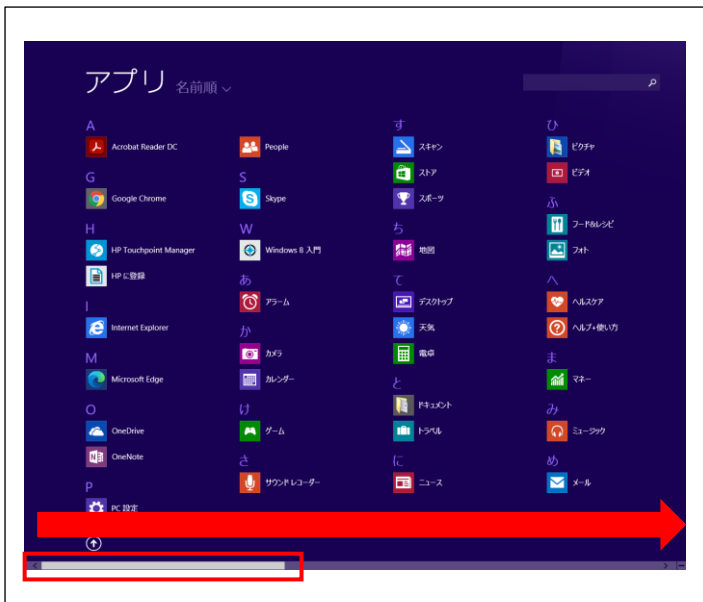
アプリ 名前順

A
Acrobat Reader DC
G
Google Chrome
H
HP Touchpoint Manager
HP に登録
I
Internet Explorer
M
Microsoft Edge
O
OneDrive
OneNote
P
PC 設定

People
S
Skype
W
Windows 8 入門
あ
アラーム
か
カメラ
カレンダー
け
ゲーム
さ
サウンド レコーダー

す
スキャン
ストア
スポーツ
ち
地図
て
デスクトップ
天気
電卓
と
ドキュメント
トラベル
に
ニュース

ひ
ピクチャ
ビデオ
ふ
フード&レシピ
フォト
へ
ヘルスケア
ヘルプ+使い方
ま
マネー
み
ミュージック
め
メール